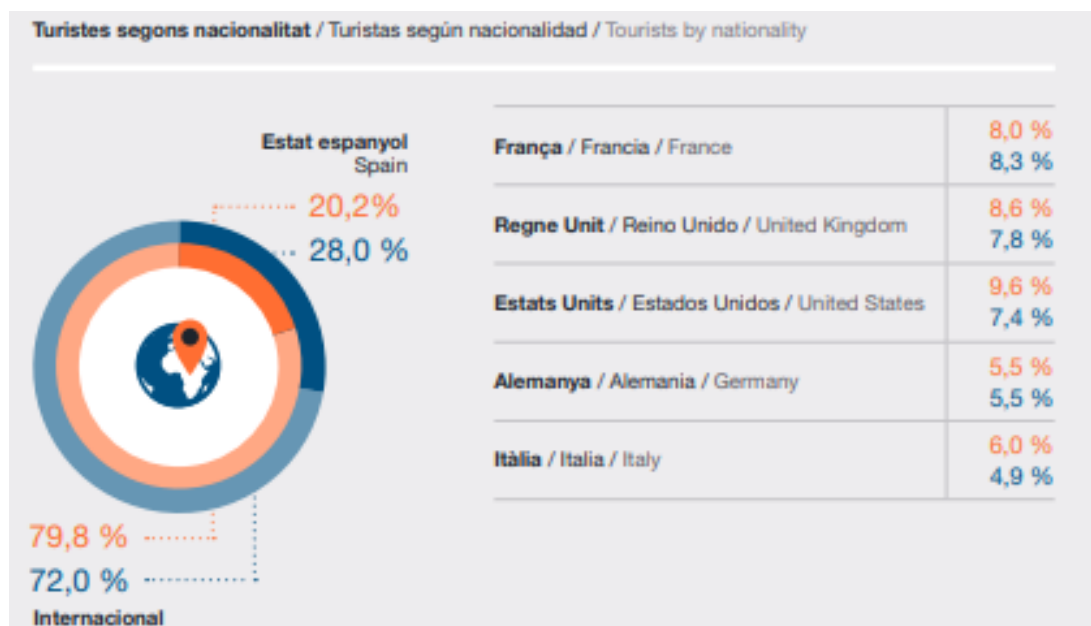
Turistes segons nacionalitat / Turistas según nacionalidad / Tourists by nationality

Estat espanyol
Spain

20,2%
28,0 %

79,8 %
72,0 %
Internacional

| França / Francia / France | 8,0 %<br>8,3 % |
|---|---|
| Regne Unit / Reino Unido / United Kingdom | 8,6 %<br>7,8 % |
| Estats Units / Estados Unidos / United States | 9,6 %<br>7,4 % |
| Alemanya / Alemania / Germany | 5,5 %<br>5,5 % |
| Itàlia / Italia / Italy | 6,0 %<br>4,9 % |